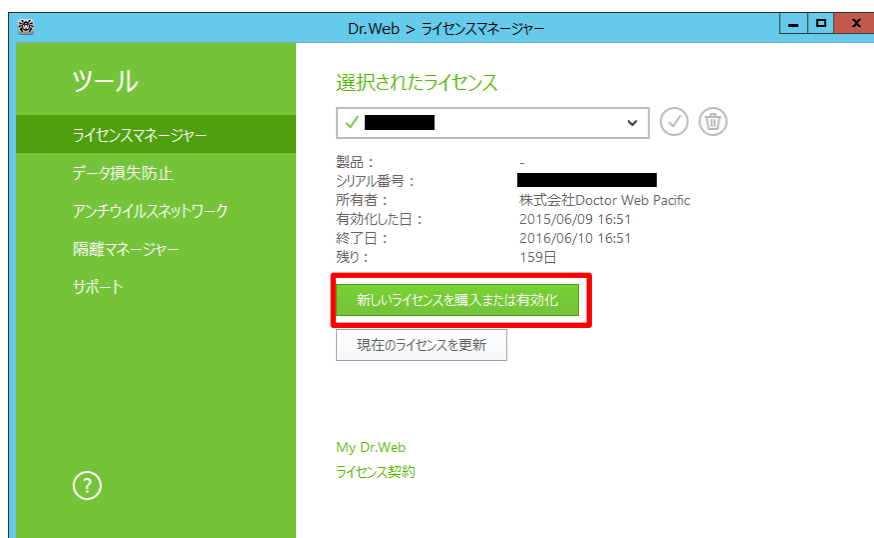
Dr.Web > ライセンスマネージャー

ツール

ライセンスマネージャー

データ損失防止

アンチウイルスネットワーク

隔離マネージャー

サポート

?

選択されたライセンス

✓ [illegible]

製品：
-

シリアル番号：
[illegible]

所有者：
株式会社Doctor Web Pacific

有効化した日：
2015/06/09 16:51

終了日：
2016/06/10 16:51

残り：
159日

新しいライセンスを購入または有効化

現在のライセンスを更新

My Dr.Web

ライセンス契約